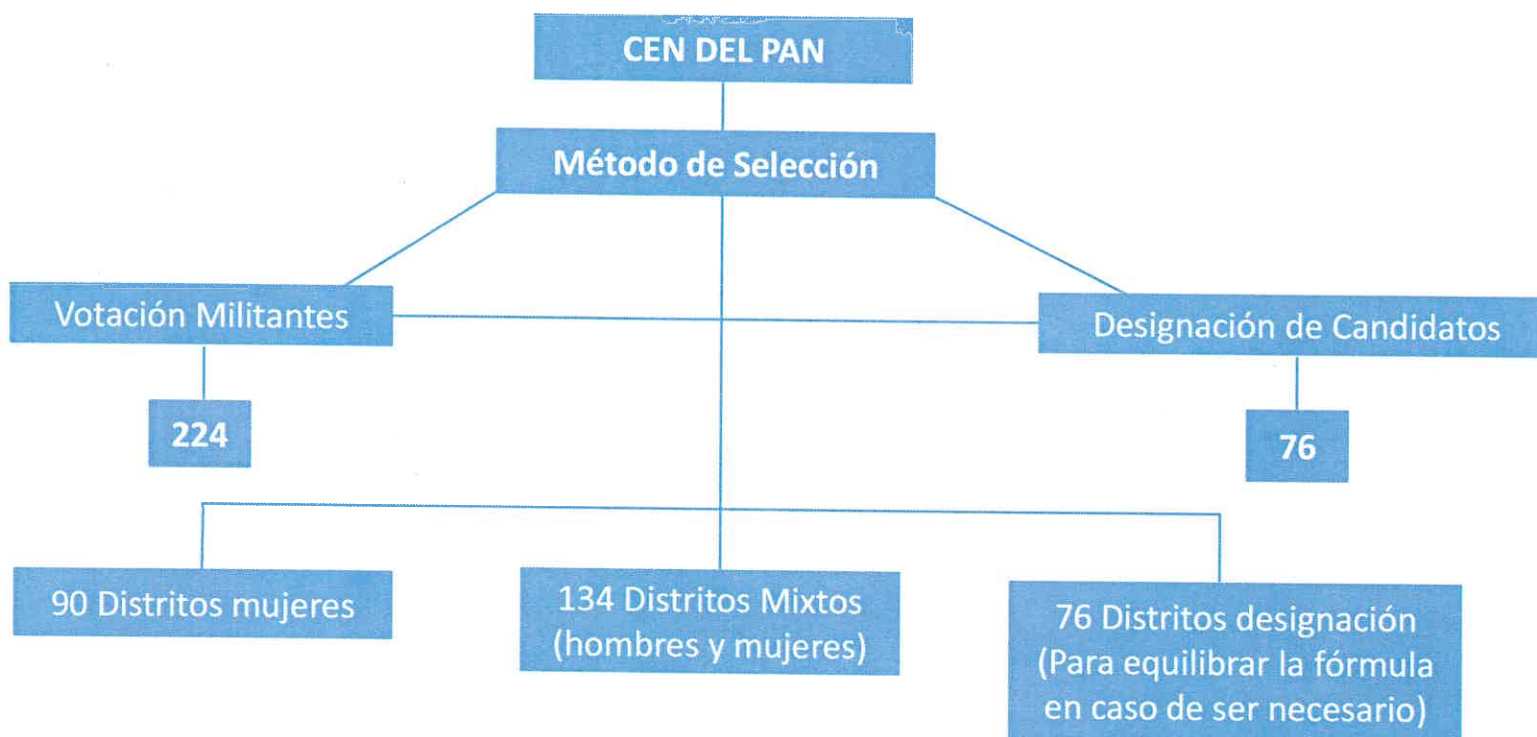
CEN DEL PAN

Método de Selección

Votación Militantes

Designación de Candidatos

224

76

90 Distritos mujeres

134 Distritos Mixtos (hombres y mujeres)

76 Distritos designación (Para equilibrar la fórmula en caso de ser necesario)